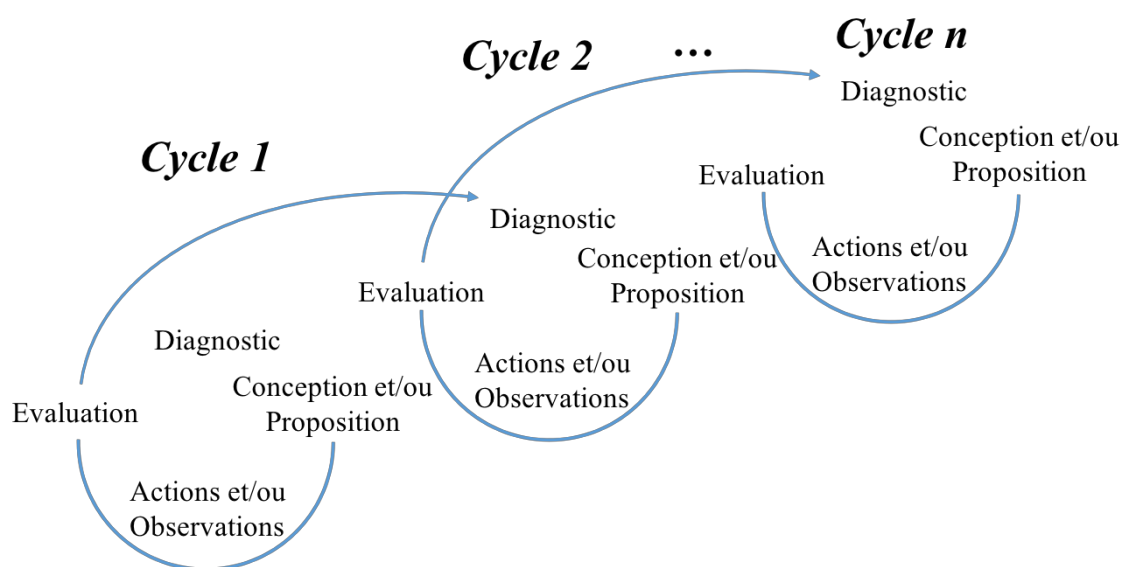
Cycle 1

Diagnostic

Conception et/ou Proposition

Actions et/ou Observations

Evaluation

Cycle 2

Diagnostic

Conception et/ou Proposition

Actions et/ou Observations

Evaluation

…

Cycle n

Diagnostic

Conception et/ou Proposition

Actions et/ou Observations

Evaluation